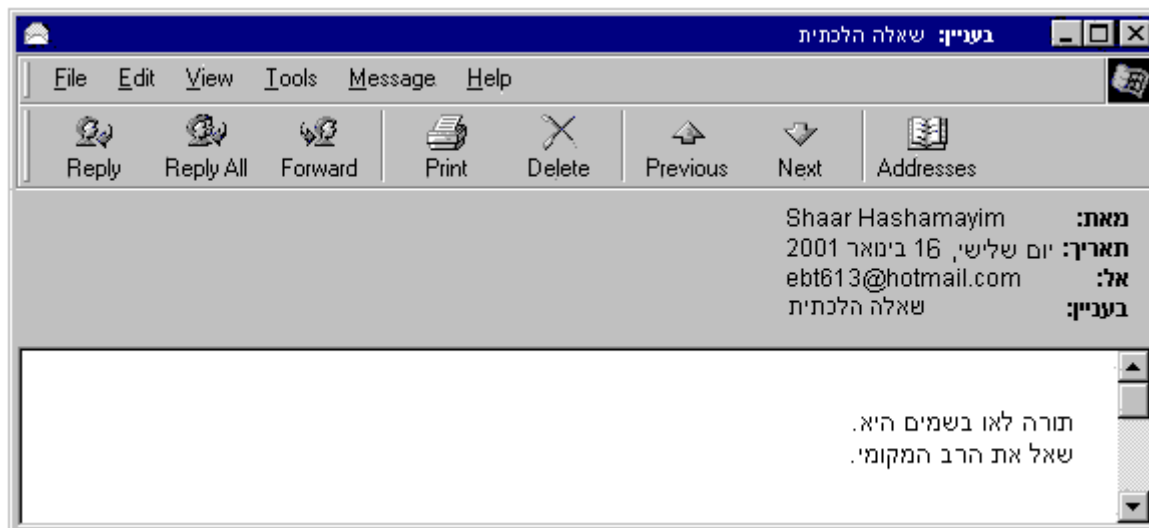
בעניין: שאלה הלכתית

File Edit View Tools Message Help

Reply Reply All Forward Print Delete Previous Next Addresses

מאת: Shaar Hashamayim
תאריך: יום שלישי, 16 בינואר 2001
אל: ebt613@hotmail.com
בעניין: שאלה הלכתית

תורה לאו בשמים היא.
שאל את הרב המקומי.